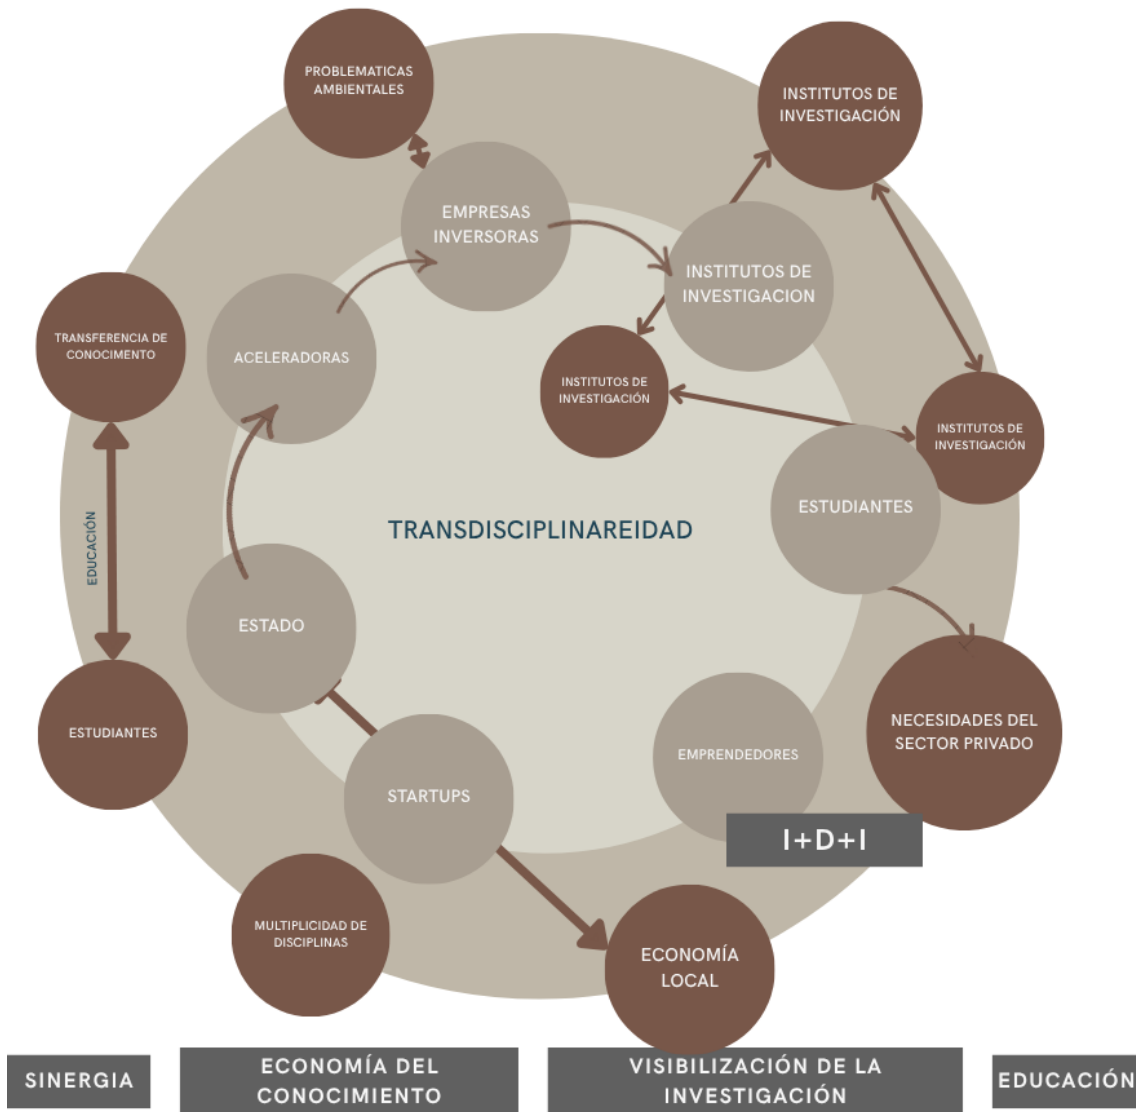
PROBLEMATICAS AMBIENTALES

INSTITUTOS DE INVESTIGACIÓN

EMPRESAS INVERSORAS

INSTITUTOS DE INVESTIGACION

TRANSFERENCIA DE CONOCIMENTO

ACELERADORAS

INSTITUTOS DE INVESTIGACIÓN

INSTITUTOS DE INVESTIGACIÓN

EDUCACIÓN

TRANSDISCIPLINAREIDAD

ESTUDIANTES

ESTADO

ESTUDIANTES

NECESIDADES DEL SECTOR PRIVADO

EMPRENDEDORES

STARTUPS

I+D+I

MULTIPLICIDAD DE DISCIPLINAS

ECONOMÍA LOCAL

SINERGIA

ECONOMÍA DEL CONOCIMIENTO

VISIBILIZACIÓN DE LA INVESTIGACIÓN

EDUCACIÓN